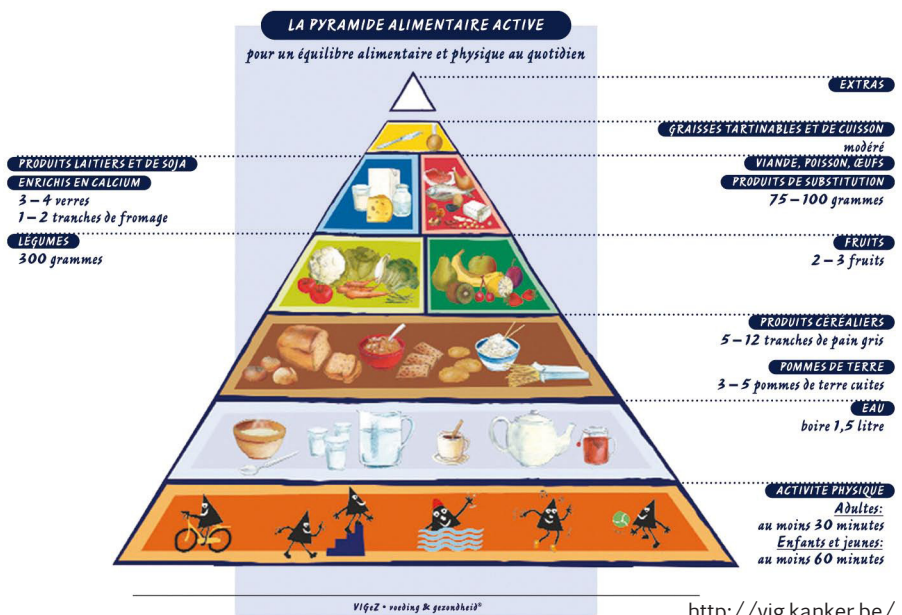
LA PYRAMIDE ALIMENTAIRE ACTIVE

pour un équilibre alimentaire et physique au quotidien

EXTRAS

GRAISSES TARTINABLES ET DE CUISSON
modéré

PRODUITS LAITIERS ET DE SOJA
ENRICHIS EN CALCIUM
3 – 4 verres
1 – 2 tranches de fromage

VIANDE, POISSON, ŒUFS
PRODUITS DE SUBSTITUTION
75 – 100 grammes

LÉGUMES
300 grammes

FRUITS
2 – 3 fruits

PRODUITS CÉRÉALIERS
5 – 12 tranches de pain gris

POMMES DE TERRE
3 – 5 pommes de terre cuites

EAU
boire 1,5 litre

ACTIVITÉ PHYSIQUE
Adultes:
au moins 30 minutes
Enfants et jeunes:
au moins 60 minutes

VIGeZ • voeding & gezondheid®

http://vig.kanker.be/